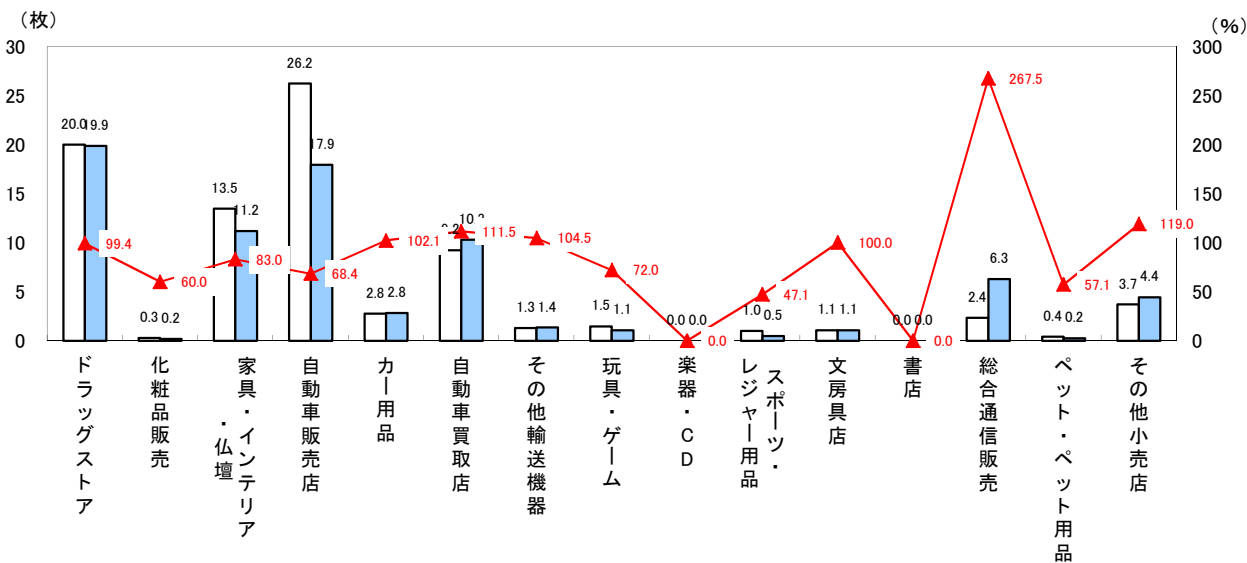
（枚）
（%）
30
25
20
15
10
5
0
300
250
200
150
100
50
0

20.0 19.9 99.4
0.3 0.2 60.0
13.5 11.2 83.0
26.2 17.9 68.4
2.8 2.8 102.1
9.2 10.3 111.5
1.3 1.4 104.5
1.5 1.1 72.0
0.0 0.0 0.0
1.0 0.5 47.1
1.1 1.1 100.0
0.0 0.0 0.0
2.4 6.3 267.5
0.4 0.2 57.1
3.7 4.4 119.0

ドラッグストア
化粧品販売
家具・インテリア・仏壇
自動車販売店
カー用品
自動車買取店
その他輸送機器
玩具・ゲーム
楽器・CD
スポーツ・レジャー用品
文房具店
書店
総合通信販売
ペット・ペット用品
その他小売店